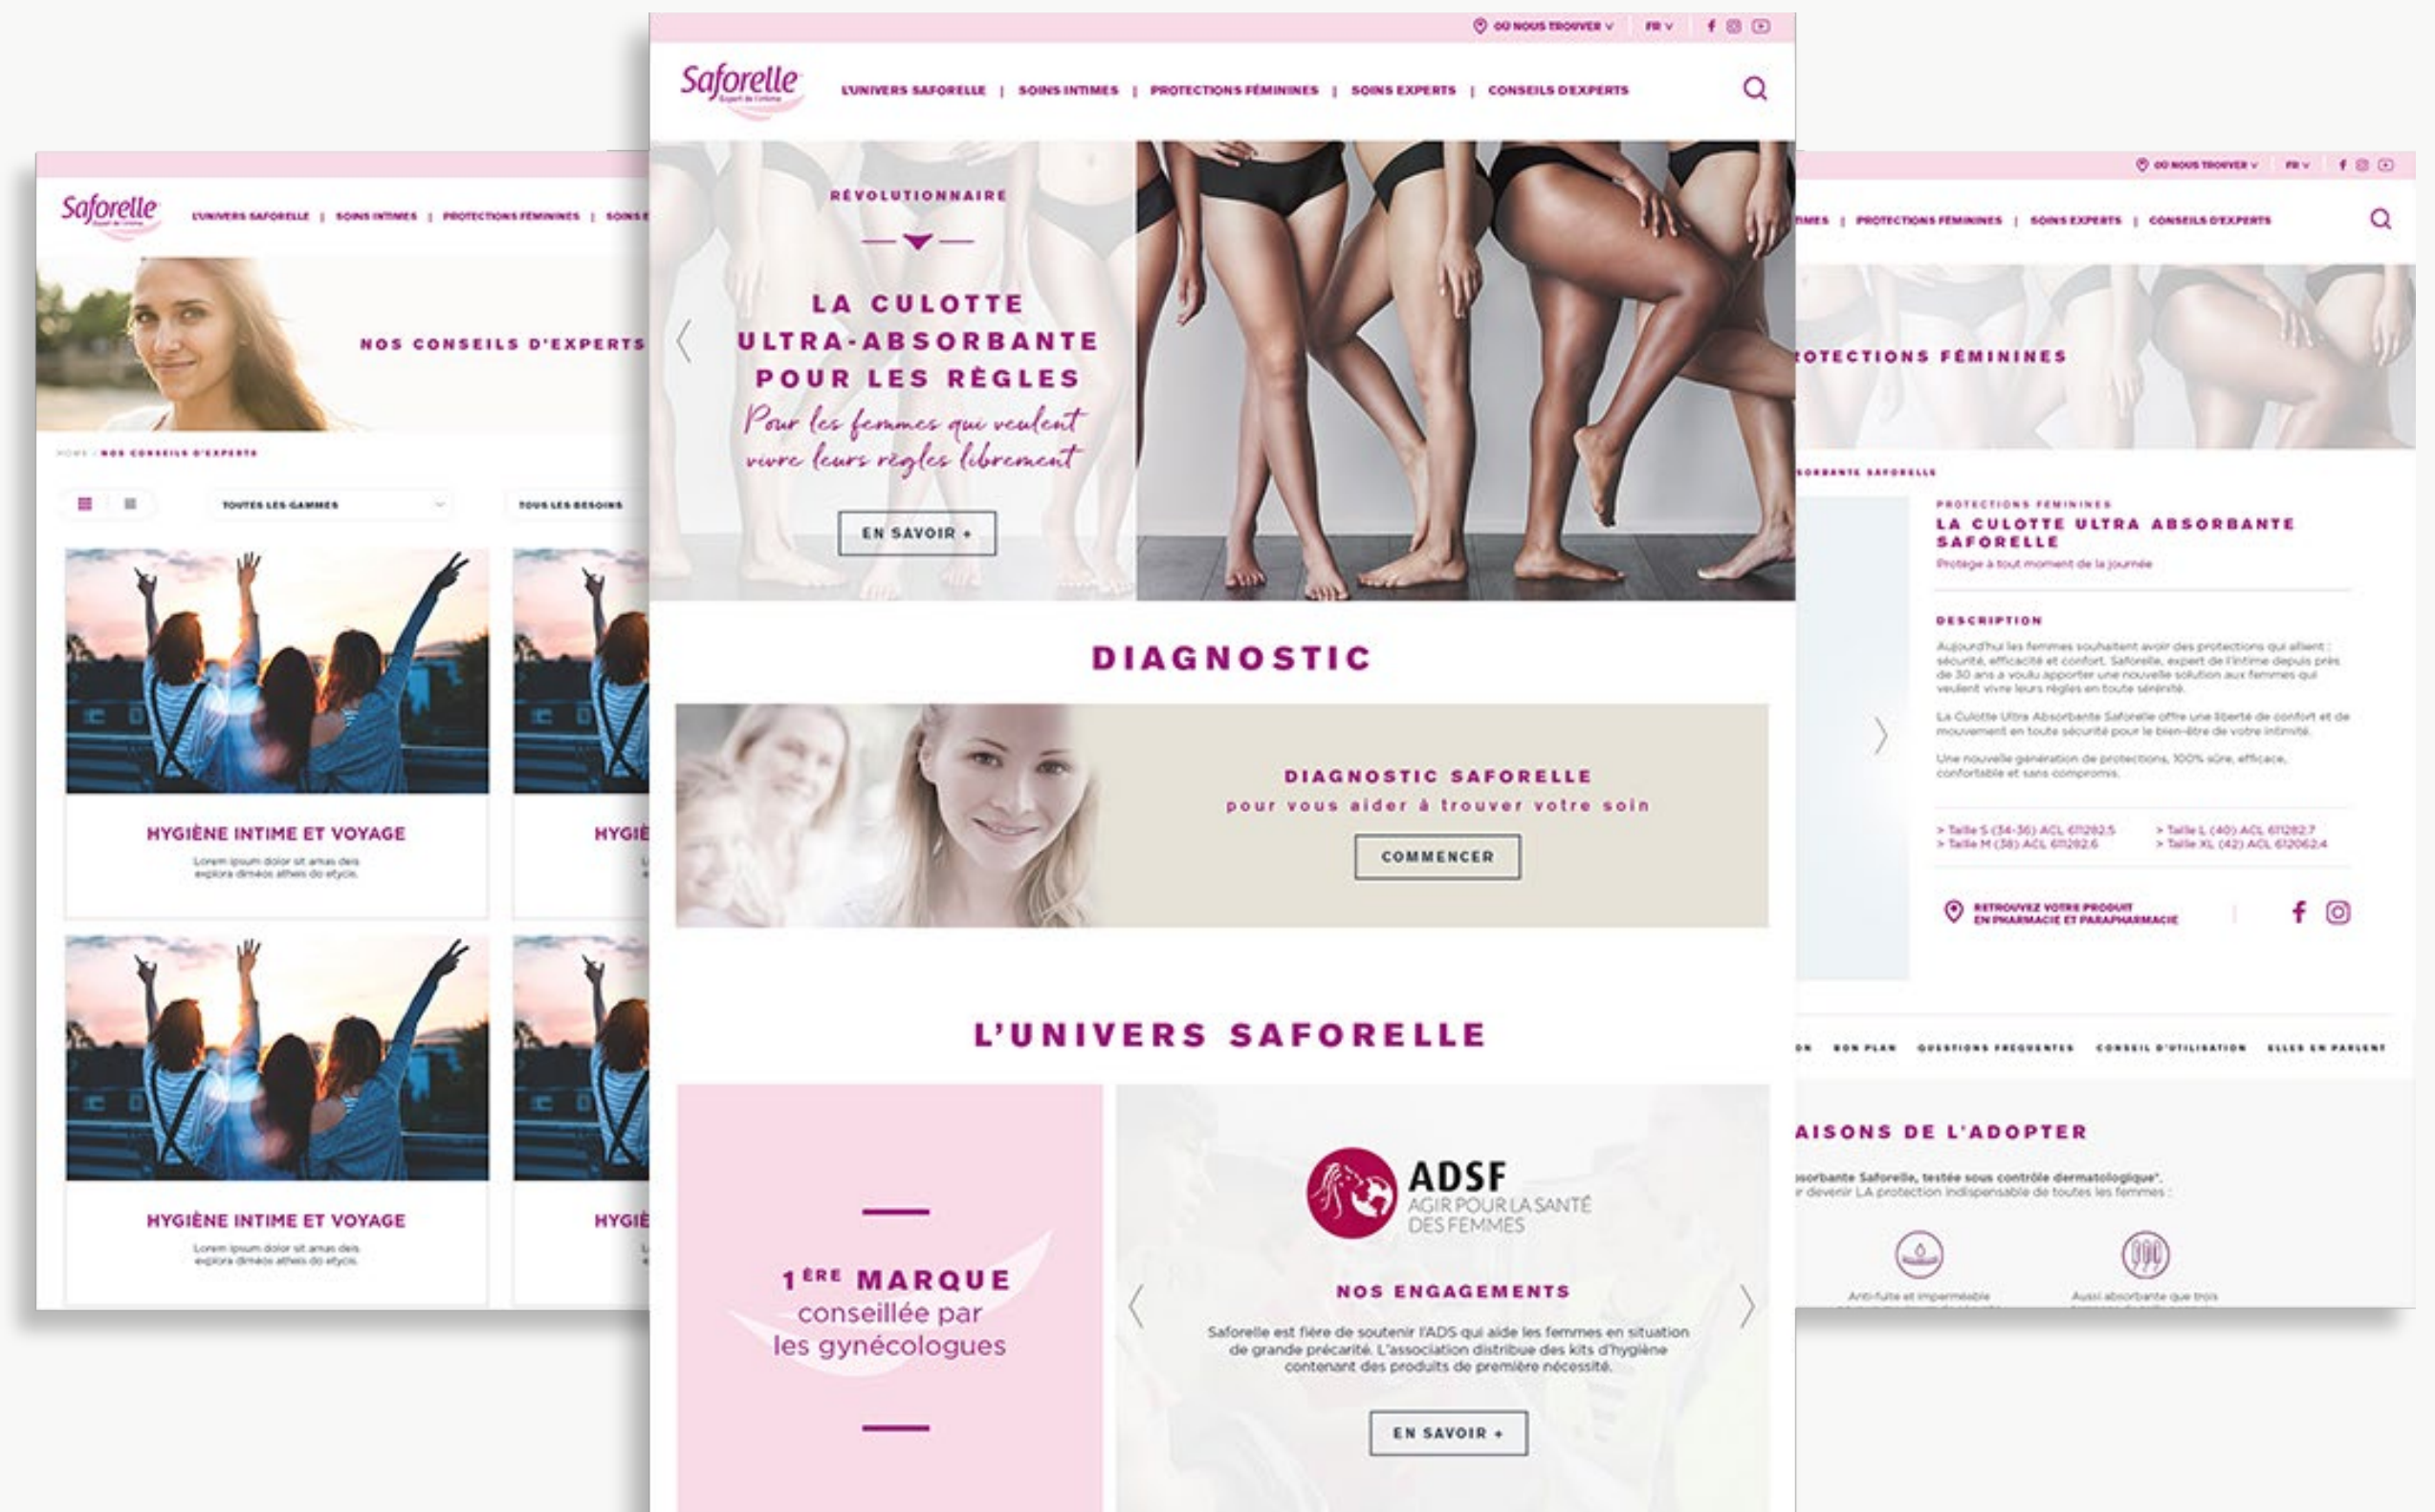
OÙ NOUS TROUVER FR

Saforelle Expert de l'intime

L'UNIVERS SAFORELLE | SOINS INTIMES | PROTECTIONS FÉMININES | SOINS EXPERTS | CONSEILS D'EXPERTS

RÉVOLUTIONNAIRE

LA CULOTTE ULTRA-ABSORBANTE POUR LES RÈGLES

Pour les femmes qui veulent vivre leurs règles librement

EN SAVOIR +

DIAGNOSTIC

DIAGNOSTIC SAFORELLE
pour vous aider à trouver votre soin

COMMENCER

L'UNIVERS SAFORELLE

1ÈRE MARQUE conseillée par les gynécologues

ADSF AGIR POUR LA SANTÉ DES FEMMES

NOS ENGAGEMENTS

Saforelle est fière de soutenir l'ADS qui aide les femmes en situation de grande précarité. L'association distribue des kits d'hygiène contenant des produits de première nécessité.

EN SAVOIR +

Saforelle

L'UNIVERS SAFORELLE | SOINS INTIMES | PROTECTIONS FÉMININES | SOINS E

NOS CONSEILS D'EXPERTS

HOME / NOS CONSEILS D'EXPERTS

TOUTES LES GAMMES

TOUS LES BESOINS

HYGIÈNE INTIME ET VOYAGE

Lorem ipsum dolor sit amas deis explora dimeos atheis do etycie.

HYGIÈ

HYGIÈNE INTIME ET VOYAGE

Lorem ipsum dolor sit amas deis explora dimeos atheis do etycie.

HYGIÈ

OÙ NOUS TROUVER FR

IMES | PROTECTIONS FÉMININES | SOINS EXPERTS | CONSEILS D'EXPERTS

OTECTIONS FÉMININES

SORBANTE SAFORELLE

PROTECTIONS FÉMININES

LA CULOTTE ULTRA ABSORBANTE SAFORELLE

Protège à tout moment de la journée

DESCRIPTION

Aujourd'hui les femmes souhaitent avoir des protections qui allient : sécurité, efficacité et confort. Saforelle, expert de l'intime depuis près de 30 ans a voulu apporter une nouvelle solution aux femmes qui veulent vivre leurs règles en toute sérénité.

La Culotte Ultra Absorbante Saforelle offre une liberté de confort et de mouvement en toute sécurité pour le bien-être de votre intimité.

Une nouvelle génération de protections, 100% sûre, efficace, confortable et sans compromis.

> Taille S (34-36) ACL 6112825
> Taille M (38) ACL 6112826
> Taille L (40) ACL 6112827
> Taille XL (42) ACL 6120624

RETROUVEZ VOTRE PRODUIT EN PHARMACIE ET PARAPHARMACIE

N BON PLAN QUESTIONS FREQUENTES CONSEIL D'UTILISATION ELLES EN PARLENT

AISONS DE L'ADOPTER

sorbante Saforelle, testée sous contrôle dermatologique*.
r devenir LA protection indispensable de toutes les femmes :

Anti-fuite et imperméable

Aussi absorbante que trois